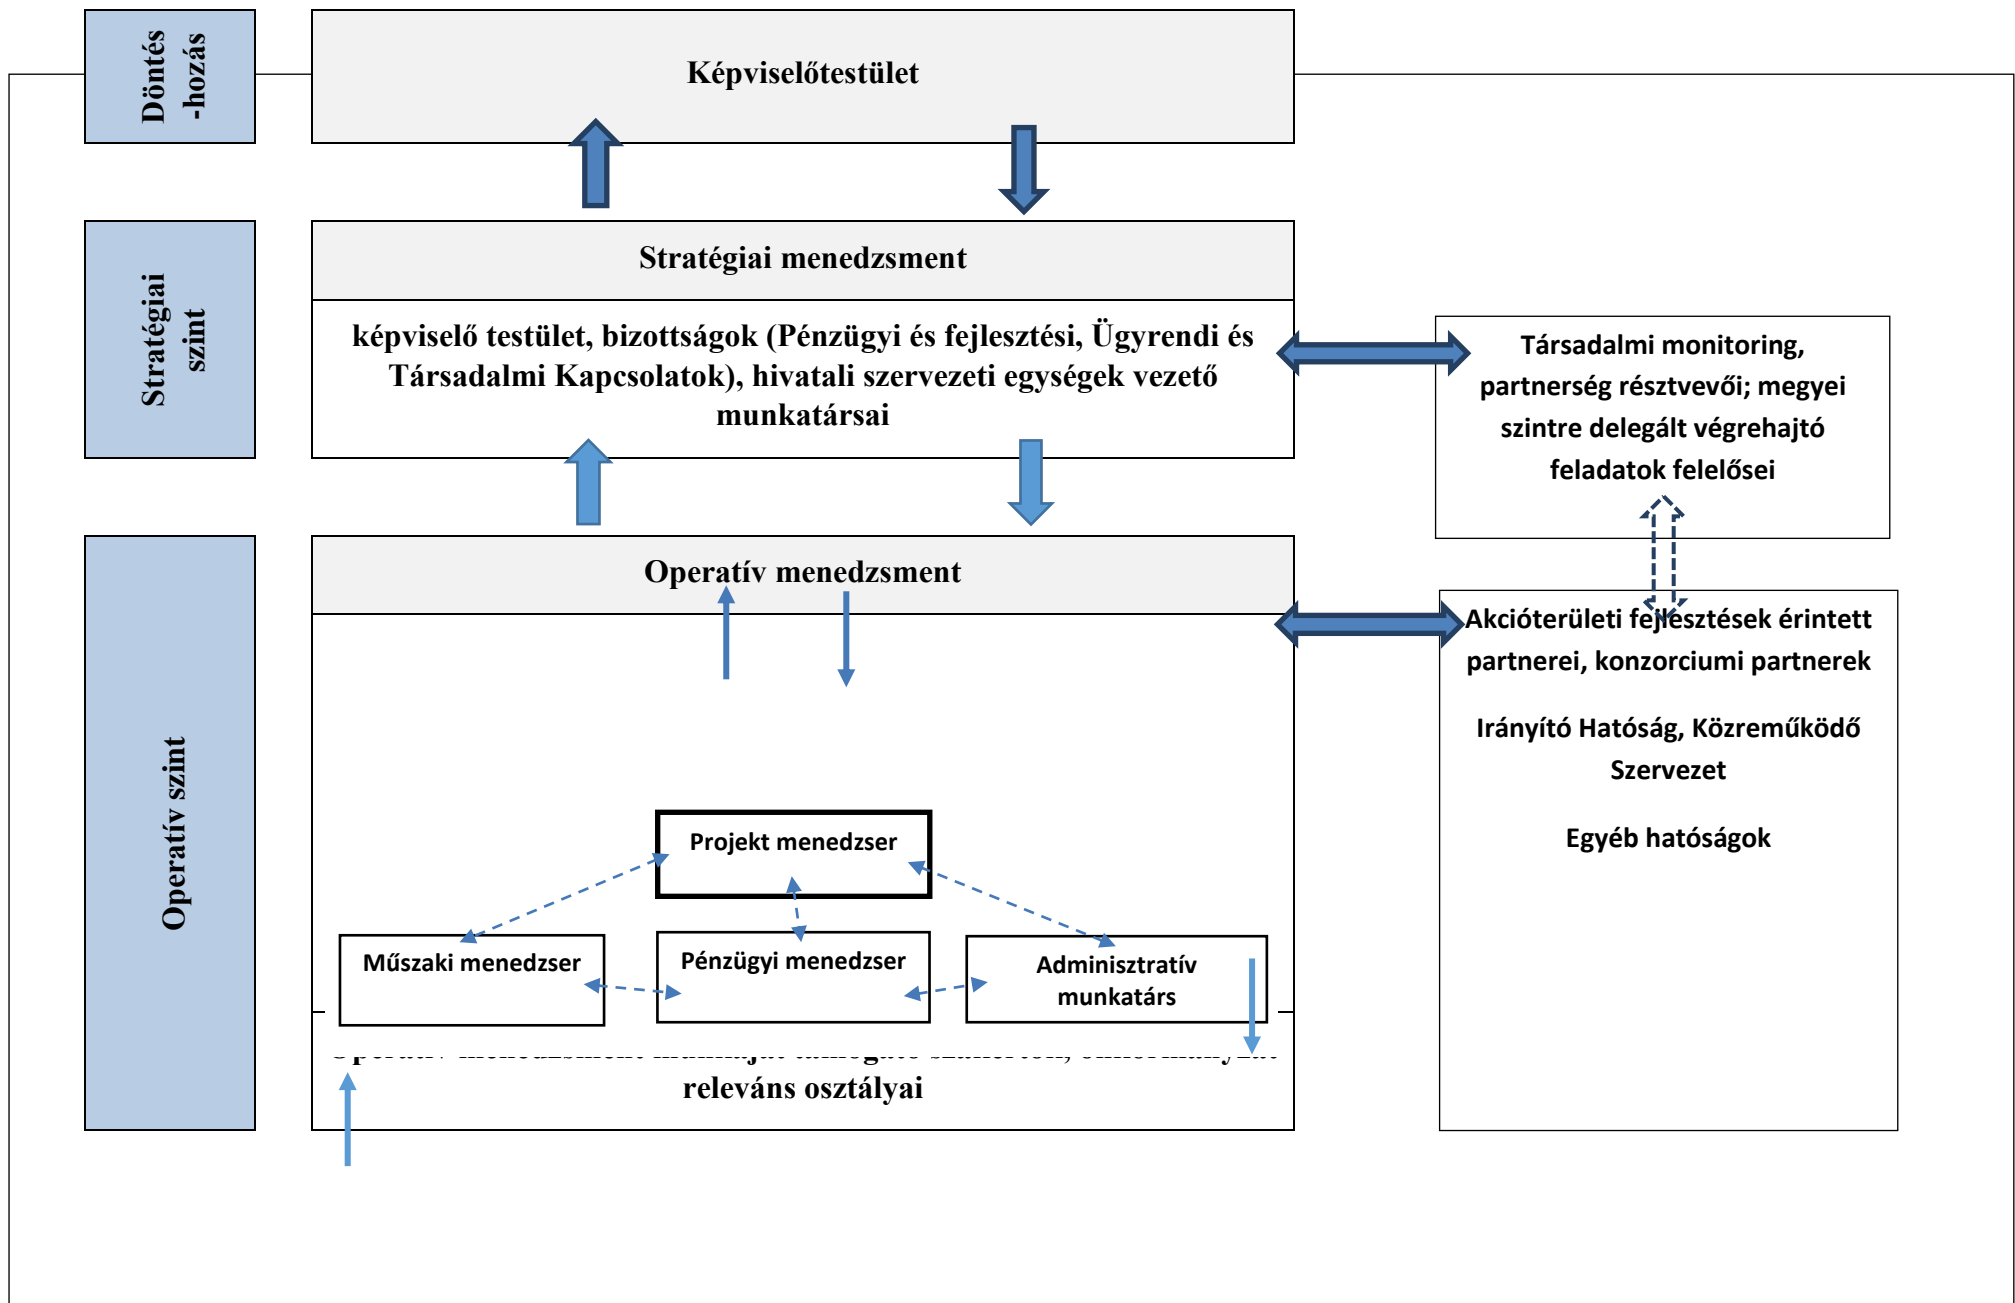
Döntés -hozás

Képviselőtestület

Stratégiai szint

Stratégiai menedzsment

képviselő testület, bizottságok (Pénzügyi és fejlesztési, Ügyrendi és Társadalmi Kapcsolatok), hivatali szervezeti egységek vezető munkatársai

Társadalmi monitoring, partnerség résztvevői; megyei szintre delegált végrehajtó feladatok felelősei

Operatív szint

Operatív menedzsment

Akcióterületi fejlesztések érintett partnerei, konzorciumi partnerek

Irányító Hatóság, Közreműködő Szervezet

Egyéb hatóságok

Projekt menedzser

Műszaki menedzser

Pénzügyi menedzser

Adminisztratív munkatárs

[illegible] releváns osztályai